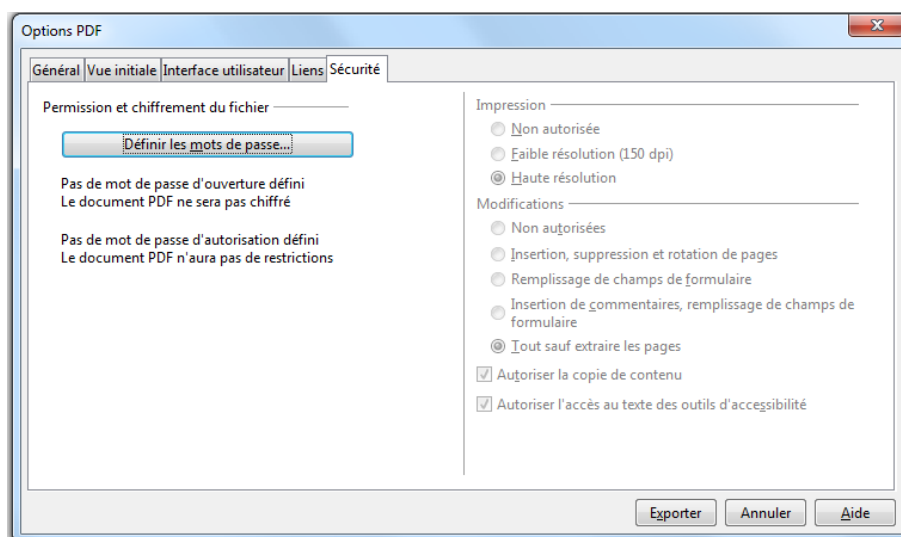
Options PDF

Général | Vue initiale | Interface utilisateur | Liens | Sécurité

Permission et chiffrement du fichier

Définir les mots de passe...

Pas de mot de passe d'ouverture défini
Le document PDF ne sera pas chiffré

Pas de mot de passe d'autorisation défini
Le document PDF n'aura pas de restrictions

Impression

Non autorisée

Faible résolution (150 dpi)

Haute résolution

Modifications

Non autorisées

Insertion, suppression et rotation de pages

Remplissage de champs de formulaire

Insertion de commentaires, remplissage de champs de formulaire

Tout sauf extraire les pages

Autoriser la copie de contenu

Autoriser l'accès au texte des outils d'accessibilité

Exporter | Annuler | Aide